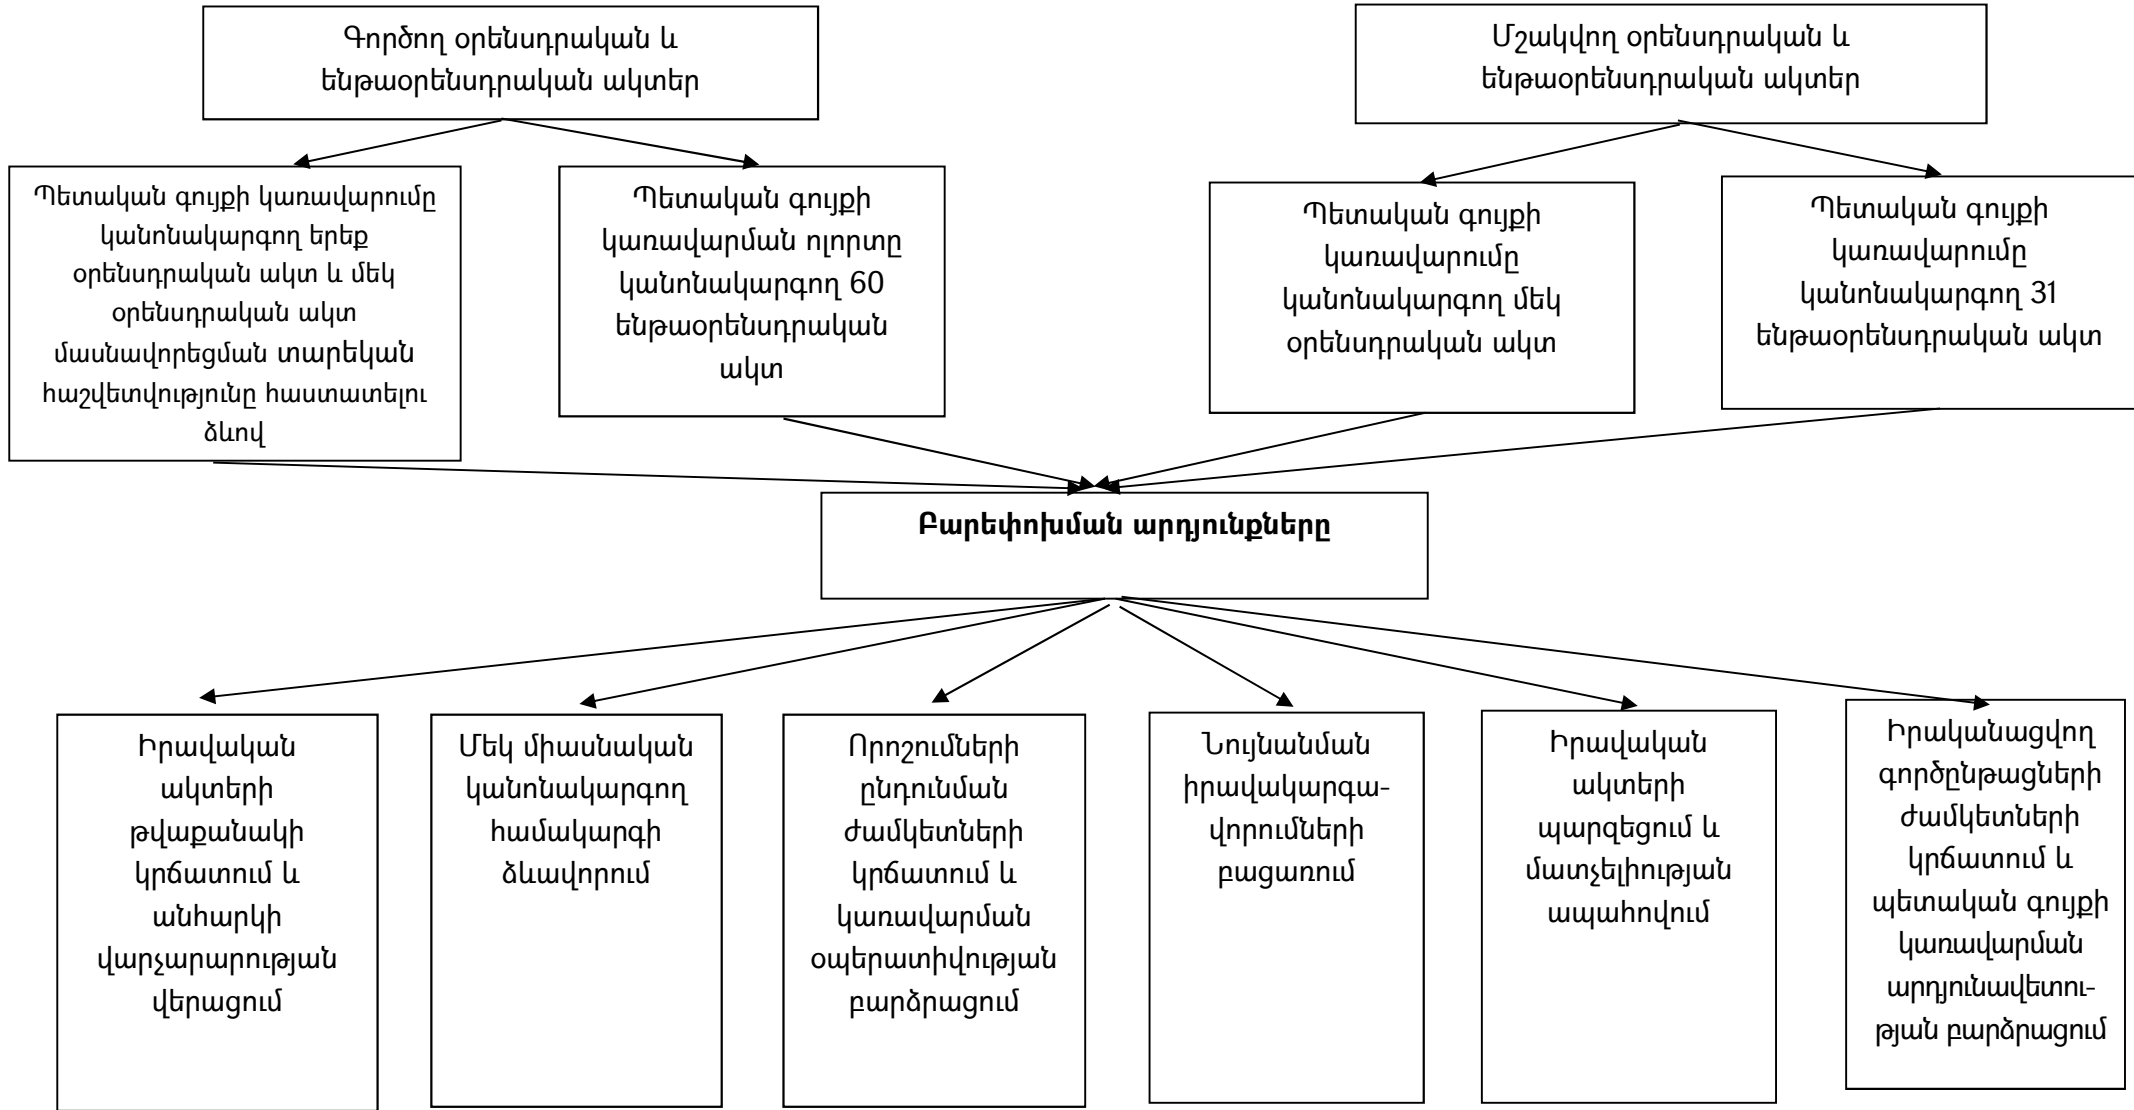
Գործող օրենսդրական և ենթաօրենսդրական ակտեր

Մշակվող օրենսդրական և ենթաօրենսդրական ակտեր

Պետական գույքի կառավարումը կանոնակարգող երեք օրենսդրական ակտ և մեկ օրենսդրական ակտ մասնավորեցման տարեկան հաշվետվությունը հաստատելու ձևով

Պետական գույքի կառավարման ոլորտը կանոնակարգող 60 ենթաօրենսդրական ակտ

Պետական գույքի կառավարումը կանոնակարգող մեկ օրենսդրական ակտ

Պետական գույքի կառավարումը կանոնակարգող 31 ենթաօրենսդրական ակտ

**Բարեփոխման արդյունքները**

Իրավական ակտերի թվաքանակի կրճատում և անհարկի վարչարարության վերացում

Մեկ միասնական կանոնակարգող համակարգի ձևավորում

Որոշումների ընդունման ժամկետների կրճատում և կառավարման օպերատիվության բարձրացում

Նույնանման իրավակարգավորումների բացառում

Իրավական ակտերի պարզեցում և մատչելիության ապահովում

Իրականացվող գործընթացների ժամկետների կրճատում և պետական գույքի կառավարման արդյունավետության բարձրացում